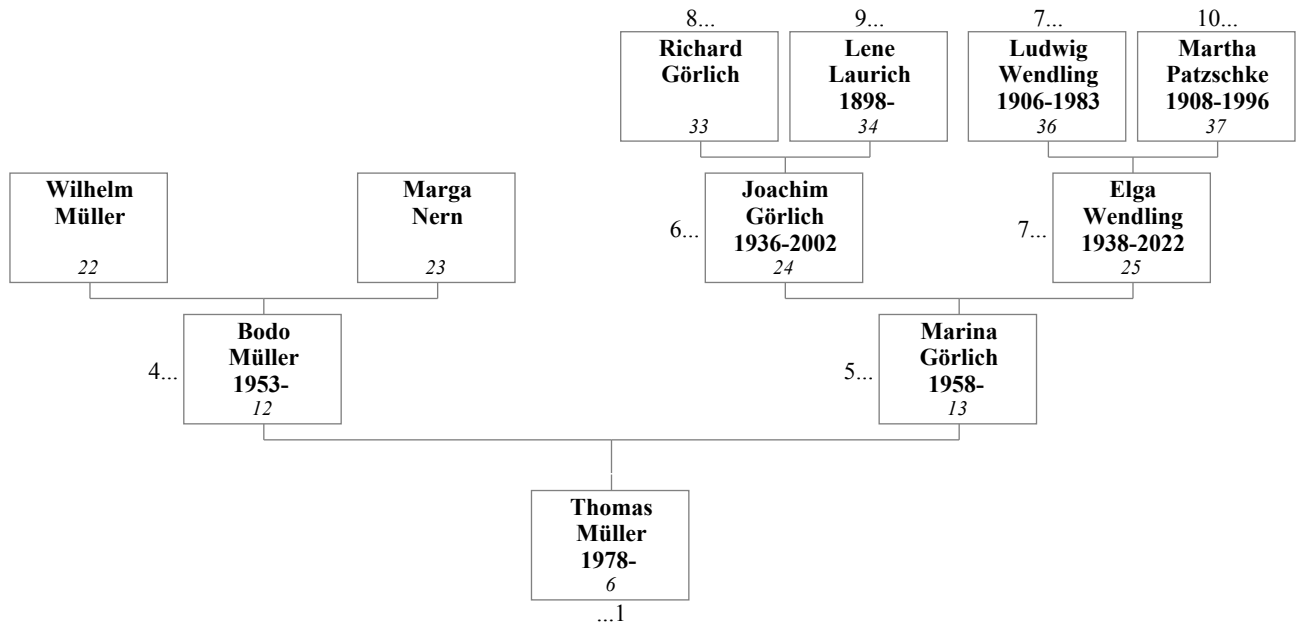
8...
Richard Görlich
33

9...
Lene Laurich 1898-
34

7...
Ludwig Wendling 1906-1983
36

10...
Martha Patzschke 1908-1996
37

Wilhelm Müller
22

Marga Nern
23

6...
Joachim Görlich 1936-2002
24

7...
Elga Wendling 1938-2022
25

4...
Bodo Müller 1953-
12

5...
Marina Görlich 1958-
13

Thomas Müller 1978-
6
...1